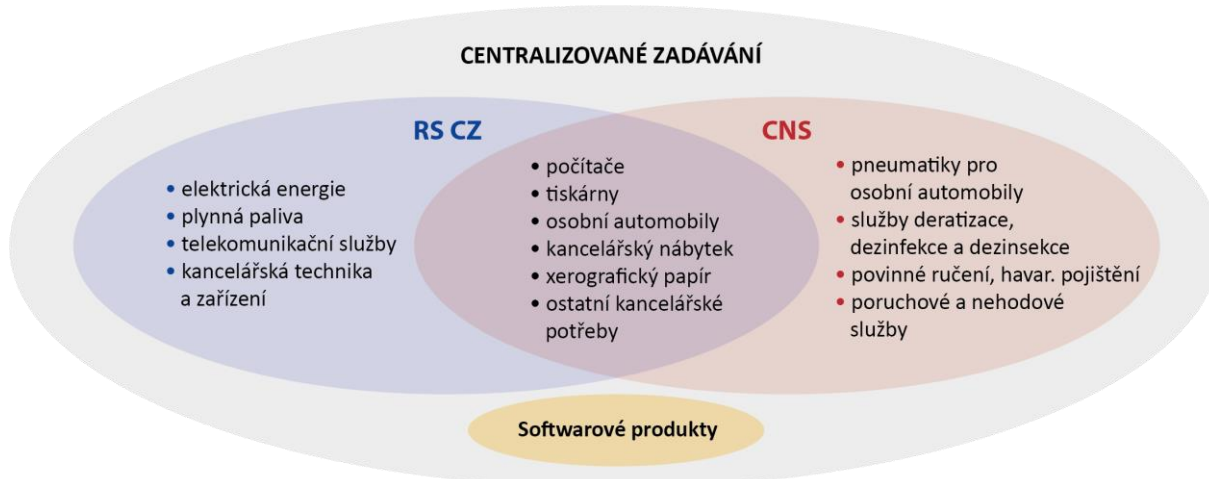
CENTRALIZOVANÉ ZADÁVÁNÍ

RS CZ

- elektrická energie
- plynná paliva
- telekomunikační služby
- kancelářská technika a zařízení

- počítače
- tiskárny
- osobní automobily
- kancelářský nábytek
- xerografický papír
- ostatní kancelářské potřeby

CNS

- pneumatiky pro osobní automobily
- služby deratizace, dezinfekce a dezinsekce
- povinné ručení, havar. pojištění
- poruchové a nehodové služby

Softwarové produkty